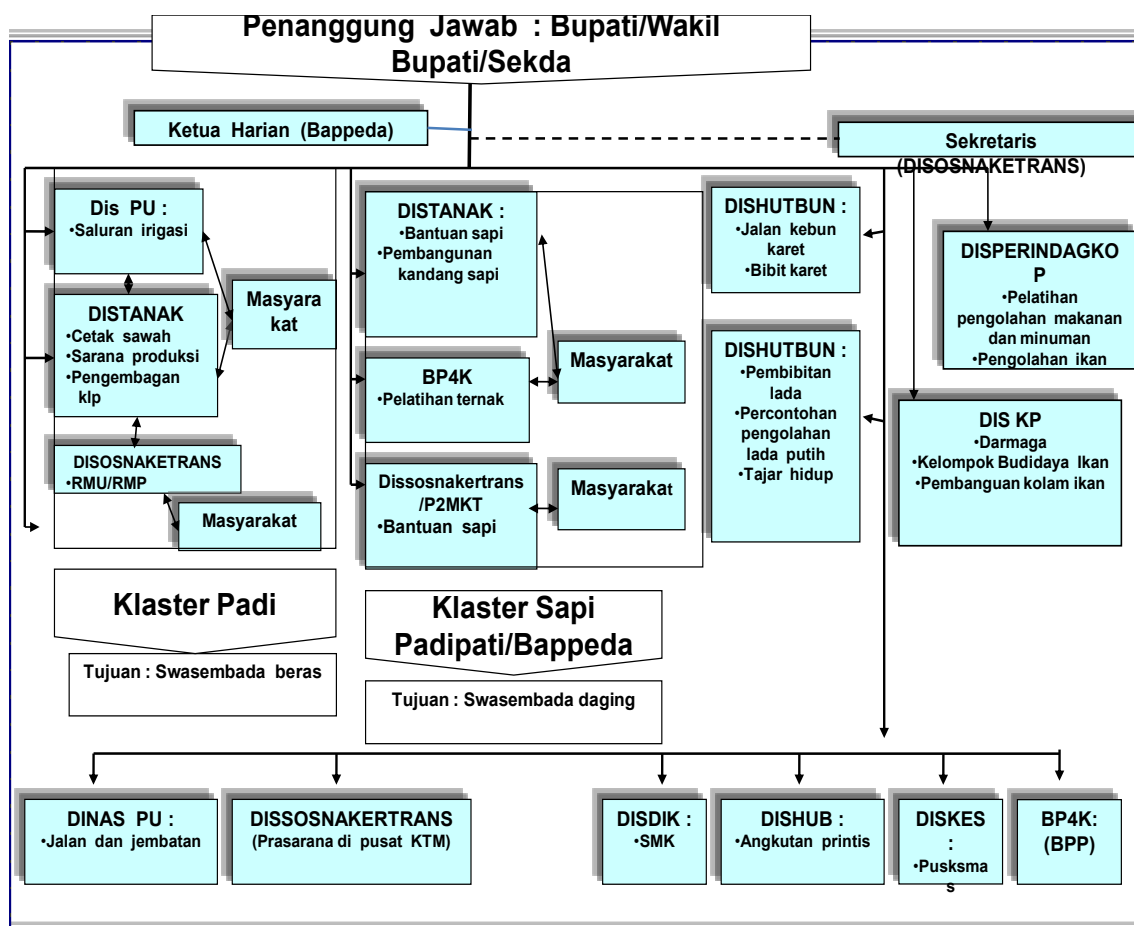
Penanggung Jawab : Bupati/Wakil Bupati/Sekda

Ketua Harian (Bappeda)

Sekretaris (DISOSNAKETRANS)

Dis PU :
•Saluran irigasi

DISTANAK
•Cetak sawah
•Sarana produksi
•Pengembagan klp

Masyara kat

DISOSNAKETRANS
•RMU/RMP

Masyarakat

Klaster Padi

Tujuan : Swasembada beras

DISTANAK :
•Bantuan sapi
•Pembangunan kandang sapi

BP4K
•Pelatihan ternak

Masyarakat

Dissosnakertrans /P2MKT
•Bantuan sapi

Masyarakat

Klaster Sapi Padipati/Bappeda

Tujuan : Swasembada daging

DISHUTBUN :
•Jalan kebun karet
•Bibit karet

DISHUTBUN :
•Pembibitan lada
•Percontohan pengolahan lada putih
•Tajar hidup

DISPERINDAGKOP
•Pelatihan pengolahan makanan dan minuman
•Pengolahan ikan

DIS KP
•Darmaga
•Kelompok Budidaya Ikan
•Pembanguan kolam ikan

DINAS PU :
•Jalan dan jembatan

DISSOSNAKERTRANS
(Prasarana di pusat KTM)

DISDIK :
•SMK

DISHUB :
•Angkutan printis

DISKES :
•Pusksmas

BP4K: (BPP)